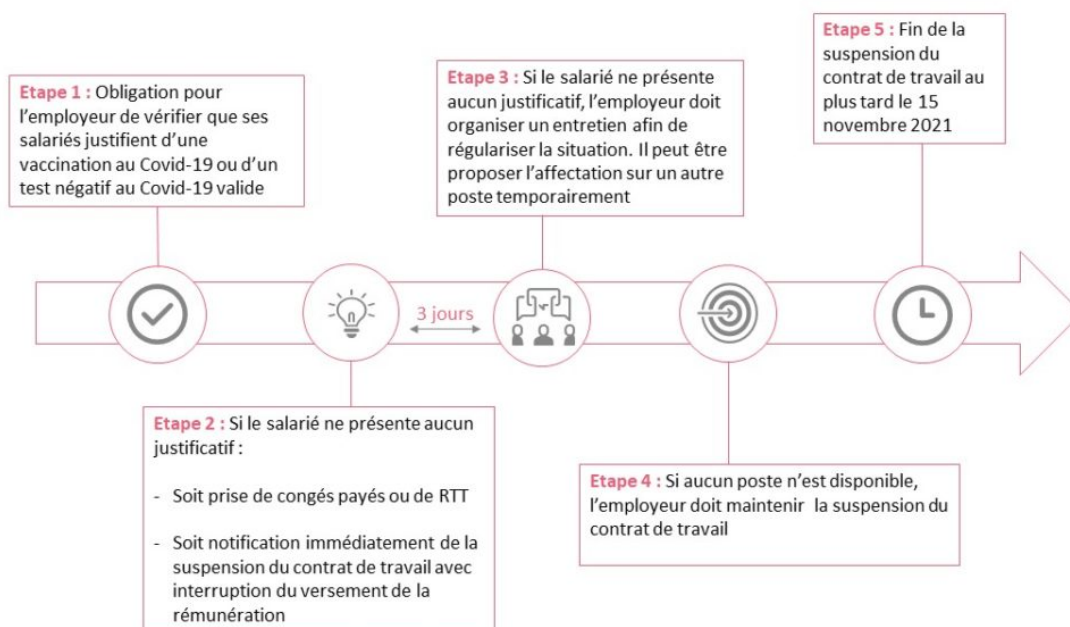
Etape 1 : Obligation pour l'employeur de vérifier que ses salariés justifient d'une vaccination au Covid-19 ou d'un test négatif au Covid-19 valide

Etape 2 : Si le salarié ne présente aucun justificatif :

- Soit prise de congés payés ou de RTT

- Soit notification immédiatement de la suspension du contrat de travail avec interruption du versement de la rémunération

3 jours

Etape 3 : Si le salarié ne présente aucun justificatif, l'employeur doit organiser un entretien afin de régulariser la situation. Il peut être proposer l'affectation sur un autre poste temporairement

Etape 4 : Si aucun poste n'est disponible, l'employeur doit maintenir la suspension du contrat de travail

Etape 5 : Fin de la suspension du contrat de travail au plus tard le 15 novembre 2021